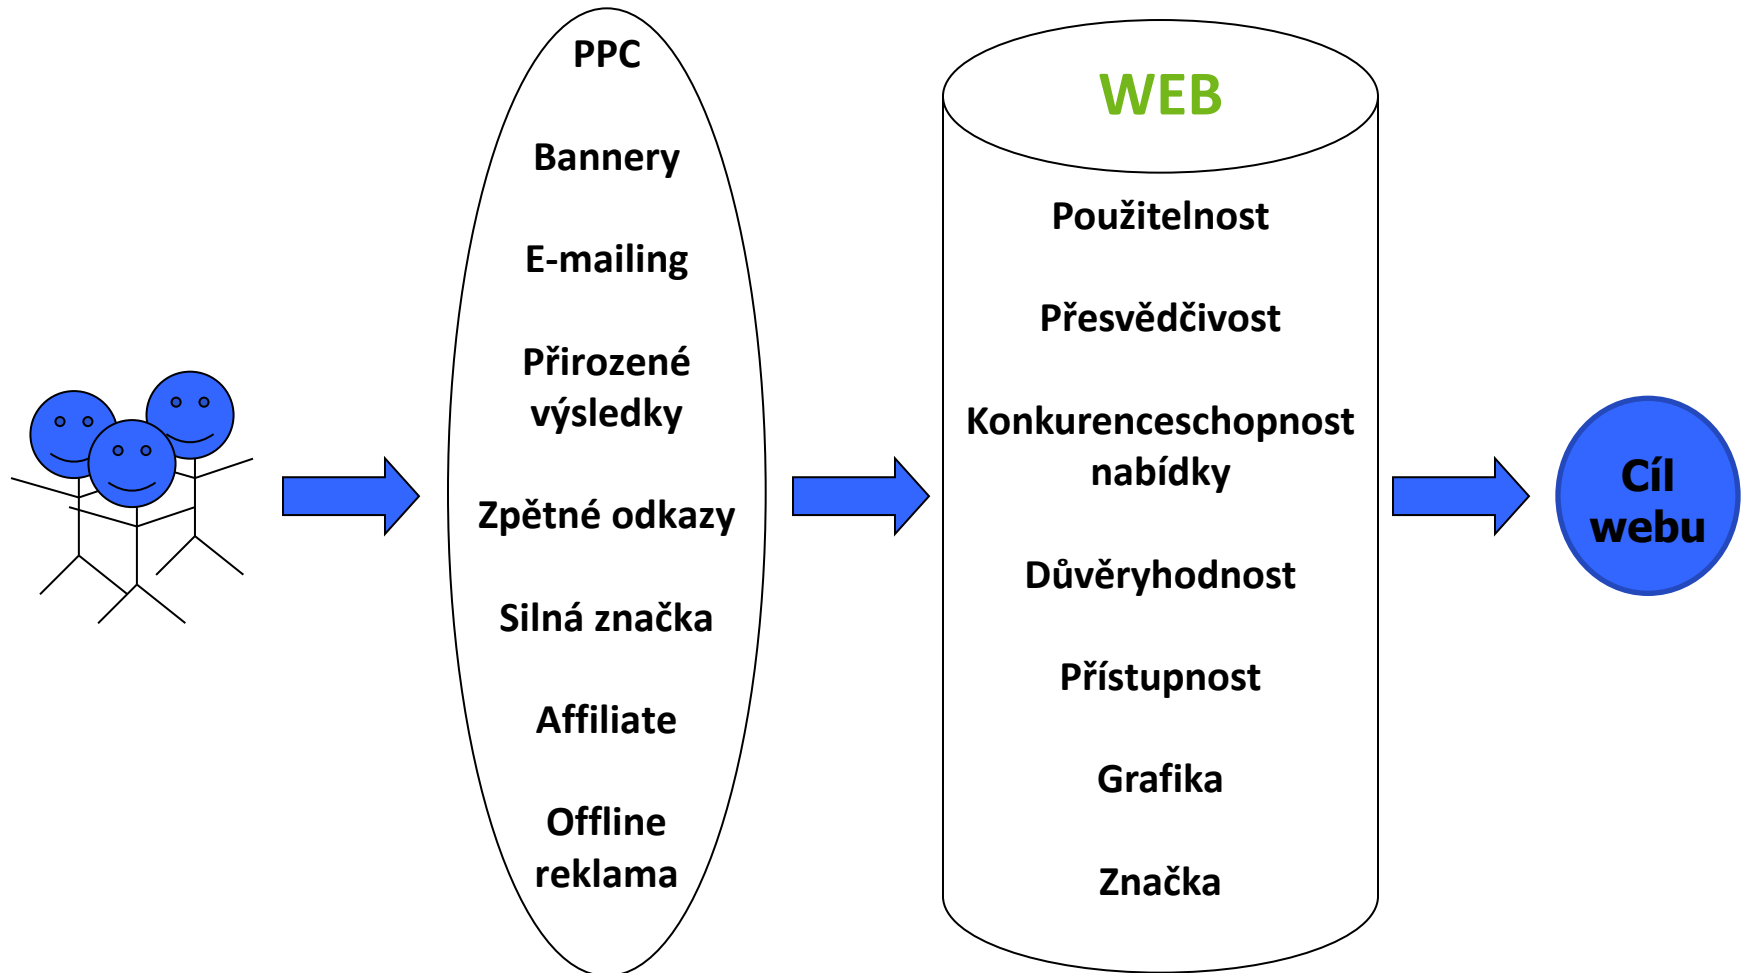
PPC

Bannery

E-mailing

Přirozené výsledky

Zpětné odkazy

Silná značka

Affiliate

Offline reklama

WEB

Použitelnost

Přesvědčivost

Konkurenceschopnost nabídky

Důvěryhodnost

Přístupnost

Grafika

Značka

Cíl webu